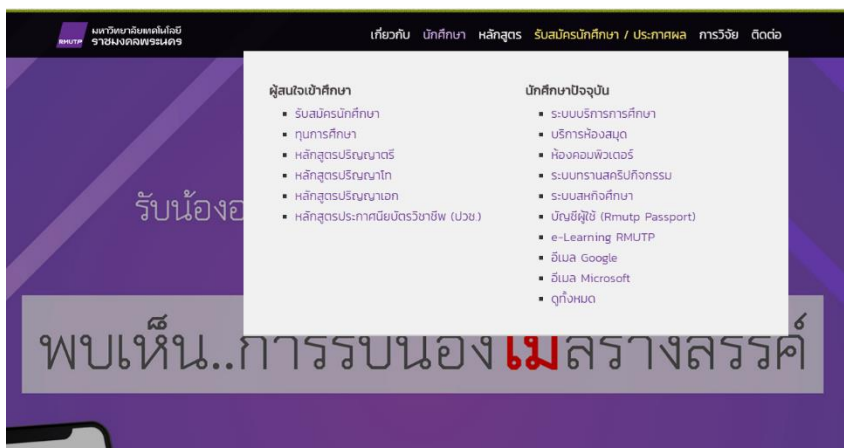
RMUTP มหาวิทยาลัยเทคโนโลยี ราชมงคลพระนคร

เกี่ยวกับ นักศึกษา หลักสูตร รับสมัครนักศึกษา / ประกาศผล การวิจัย ติดต่อ

ผู้สนใจเข้าศึกษา
- รับสมัครนักศึกษา
- ทุนการศึกษา
- หลักสูตรปริญญาตรี
- หลักสูตรปริญญาโท
- หลักสูตรปริญญาเอก
- หลักสูตรประกาศนียบัตรวิชาชีพ (ปวช.)

นักศึกษาปัจจุบัน
- ระบบบริการการศึกษา
- บริการห้องสมุด
- ห้องคอมพิวเตอร์
- ระบบทรานสคริปกิจกรรม
- ระบบสหกิจศึกษา
- บัญชีผู้ใช้ (Rmutp Passport)
- e-Learning RMUTP
- อีเมล Google
- อีเมล Microsoft
- ดูทั้งหมด

รับน้องอ

พบเห็น..การรับน้องไม่สร้างสรรค์